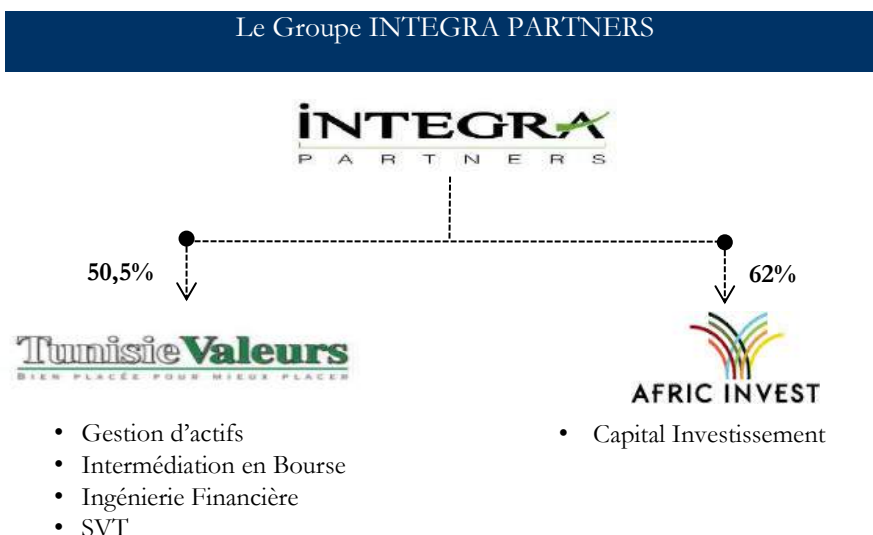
Le Groupe INTEGRA PARTNERS

INTEGRA
PARTNERS

50,5%

62%

TunisieValeurs
BIEN PLACÉE POUR MIEUX PLACER

AFRIC INVEST

• Gestion d'actifs
• Intermédiation en Bourse
• Ingénierie Financière
• SVT

• Capital Investissement